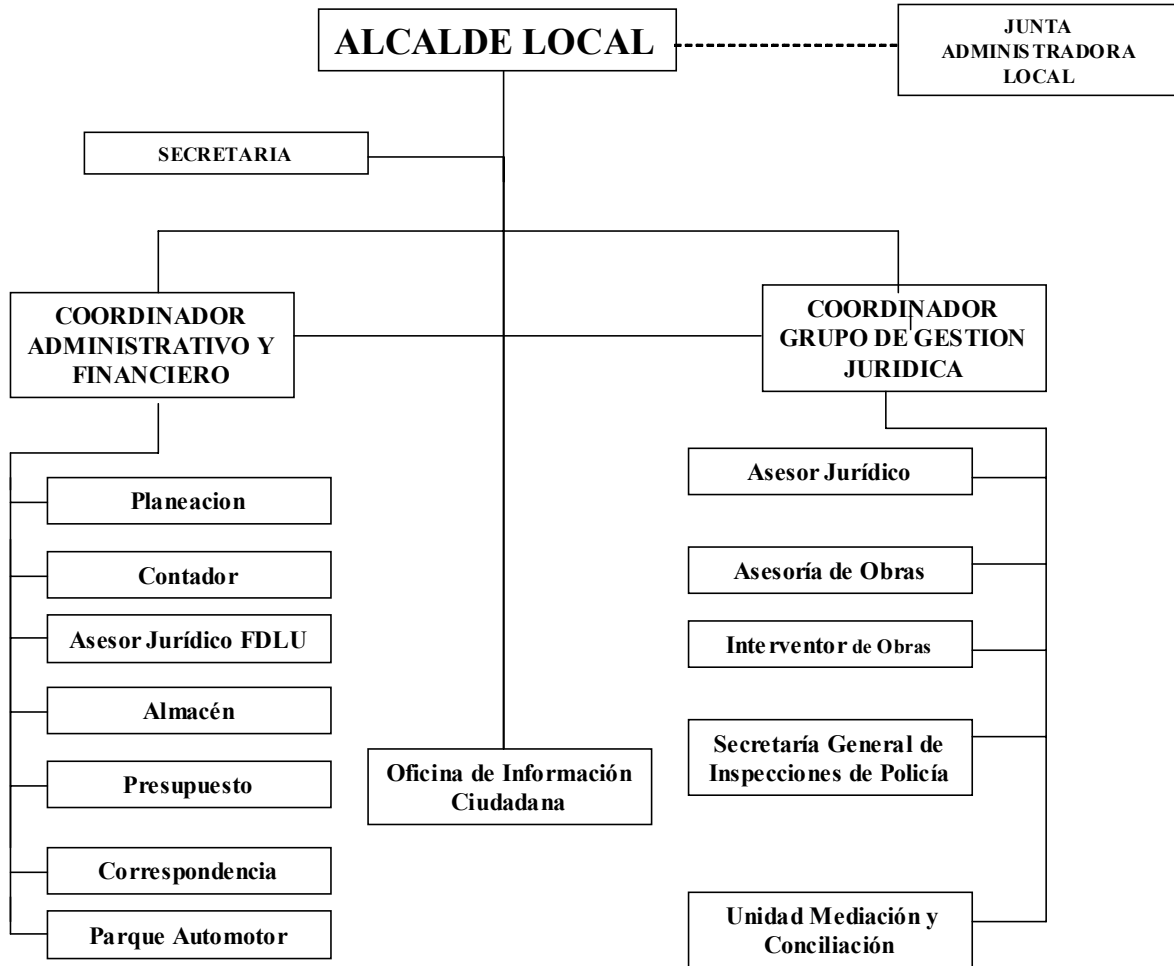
ALCALDE LOCAL

JUNTA ADMINISTRADORA LOCAL

SECRETARIA

COORDINADOR ADMINISTRATIVO Y FINANCIERO

COORDINADOR GRUPO DE GESTION JURIDICA

Planeacion

Contador

Asesor Jurídico FDLU

Almacén

Presupuesto

Correspondencia

Parque Automotor

Oficina de Información Ciudadana

Asesor Jurídico

Asesoría de Obras

Interventor de Obras

Secretaría General de Inspecciones de Policía

Unidad Mediación y Conciliación